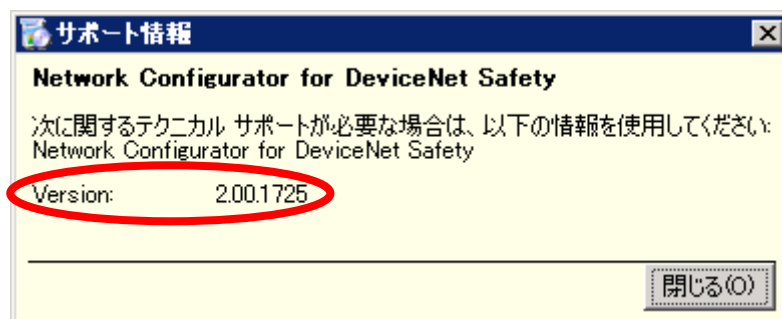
サポート情報

Network Configurator for DeviceNet Safety

次に関するテクニカル サポートが必要な場合は、以下の情報を使用してください:
Network Configurator for DeviceNet Safety

Version: 2.00.1725

閉じる(O)